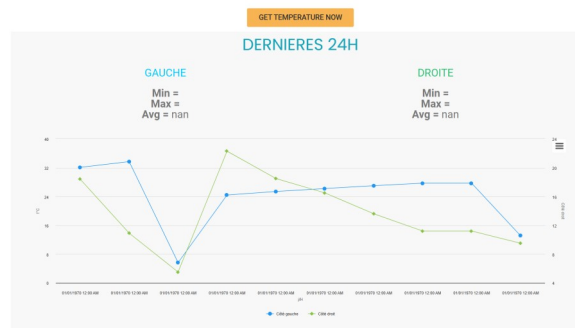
GET TEMPERATURE NOW

DERNIERES 24H

GAUCHE

Min =
Max =
Avg = nan

DROITE

Min =
Max =
Avg = nan

40
32
24
16
8
0

24
20
16
12
8
4

01/01/1970 12:00 AM
01/01/1970 12:00 AM
01/01/1970 12:00 AM
01/01/1970 12:00 AM
01/01/1970 12:00 AM
01/01/1970 12:00 AM
01/01/1970 12:00 AM
01/01/1970 12:00 AM
01/01/1970 12:00 AM
01/01/1970 12:00 AM

Côté gauche
Côté droit